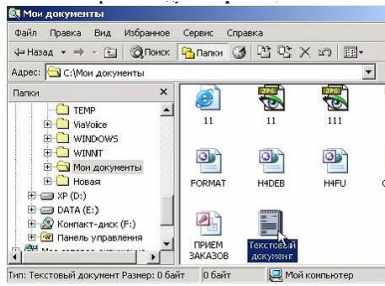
Мои документы

Файл Правка Вид Избранное Сервис Справка

Назад Поиск Папки

Адрес: C:\Мои документы

Папки

TEMP
ViaVoice
WINDOWS
WINNT
Мои документы
Новая
XP (D:)
DATA (E:)
Компакт-диск (F:)
Панель управления

11
11
111
FORMAT
H4DEB
H4FU
ПРИЕМ ЗАКАЗОВ
Текстовый документ

Тип: Текстовый документ Размер: 0 байт 0 байт Мой компьютер